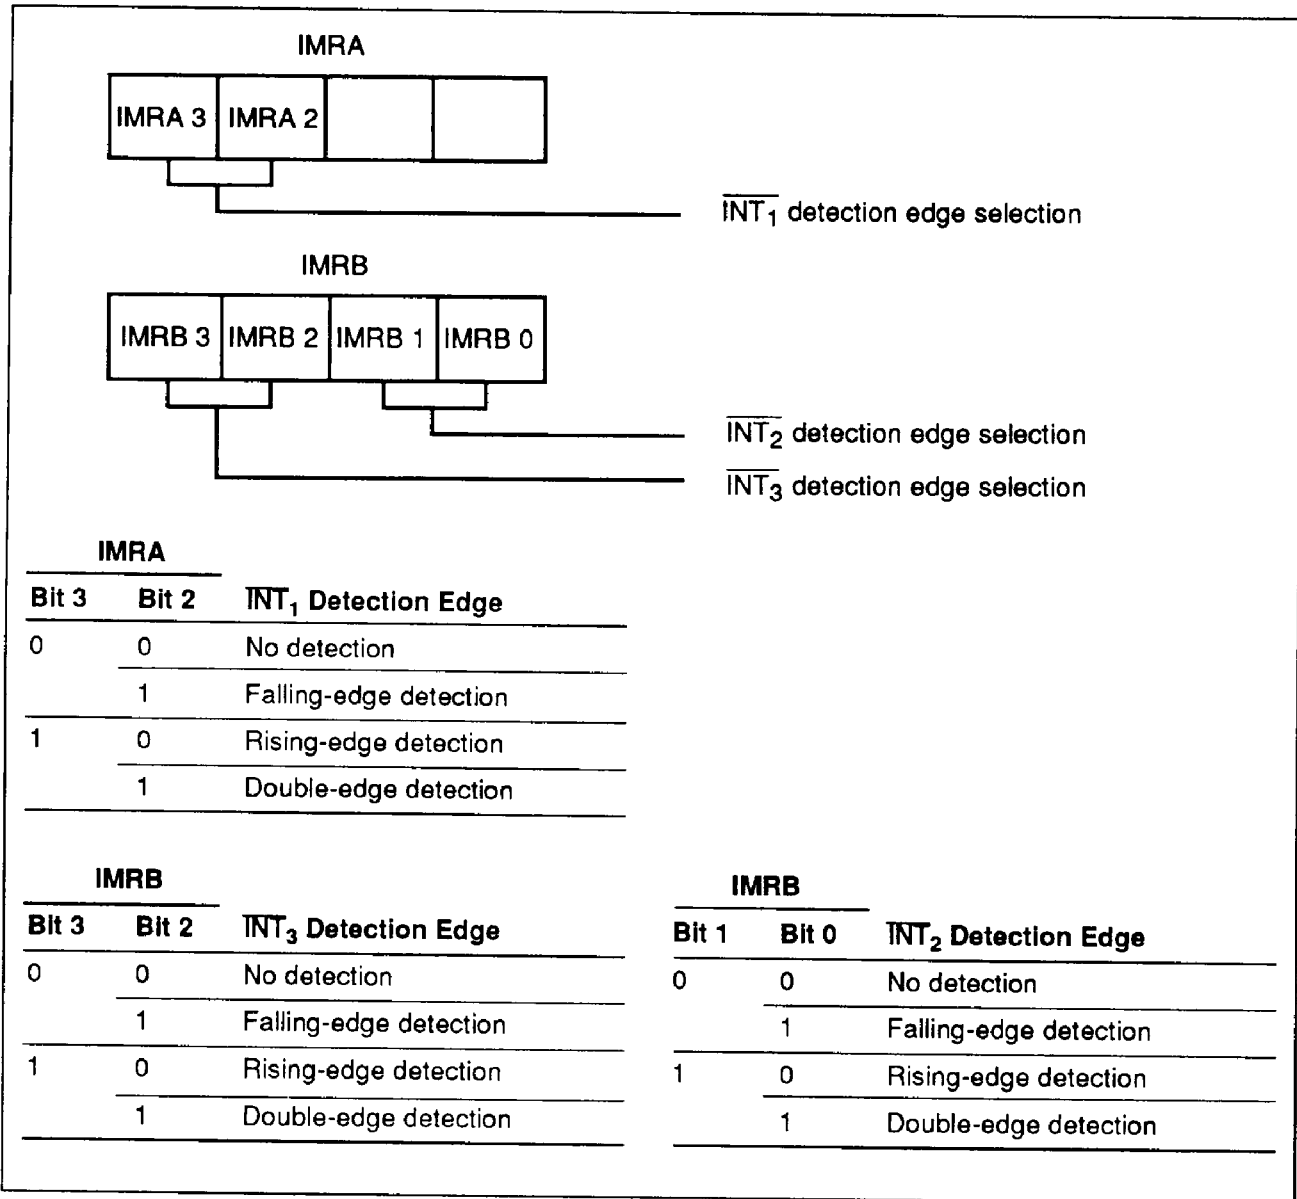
IMRA

IMRA 3 | IMRA 2

$\overline{INT_1}$ detection edge selection

IMRB

IMRB 3 | IMRB 2 | IMRB 1 | IMRB 0

$\overline{INT_2}$ detection edge selection

$\overline{INT_3}$ detection edge selection

IMRA

| Bit 3 | Bit 2 | $\overline{INT_1}$ Detection Edge |
|---|---|---|
| 0 | 0 | No detection |
| | 1 | Falling-edge detection |
| 1 | 0 | Rising-edge detection |
| | 1 | Double-edge detection |

IMRB

| Bit 3 | Bit 2 | $\overline{INT_3}$ Detection Edge |
|---|---|---|
| 0 | 0 | No detection |
| | 1 | Falling-edge detection |
| 1 | 0 | Rising-edge detection |
| | 1 | Double-edge detection |

IMRB

| Bit 1 | Bit 0 | $\overline{INT_2}$ Detection Edge |
|---|---|---|
| 0 | 0 | No detection |
| | 1 | Falling-edge detection |
| 1 | 0 | Rising-edge detection |
| | 1 | Double-edge detection |